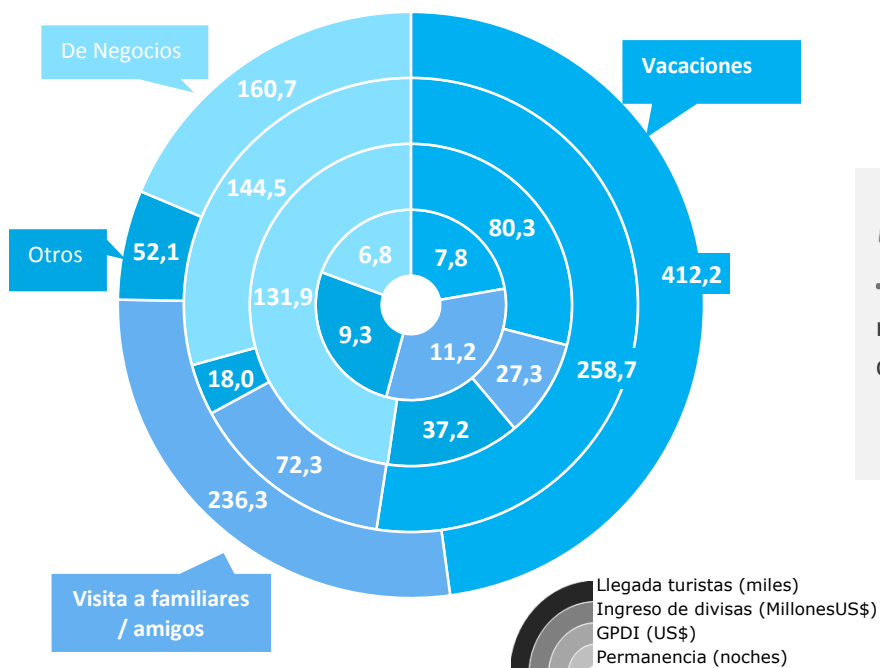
De Negocios

Vacaciones

160,7

412,2

144,5

80,3

Otros

52,1

6,8

7,8

131,9

9,3

11,2

27,3

258,7

18,0

37,2

72,3

236,3

Visita a familiares / amigos

Llegada turistas (miles)
Ingreso de divisas (MillonesUS$)
GPDI (US$)
Permanencia (noches)